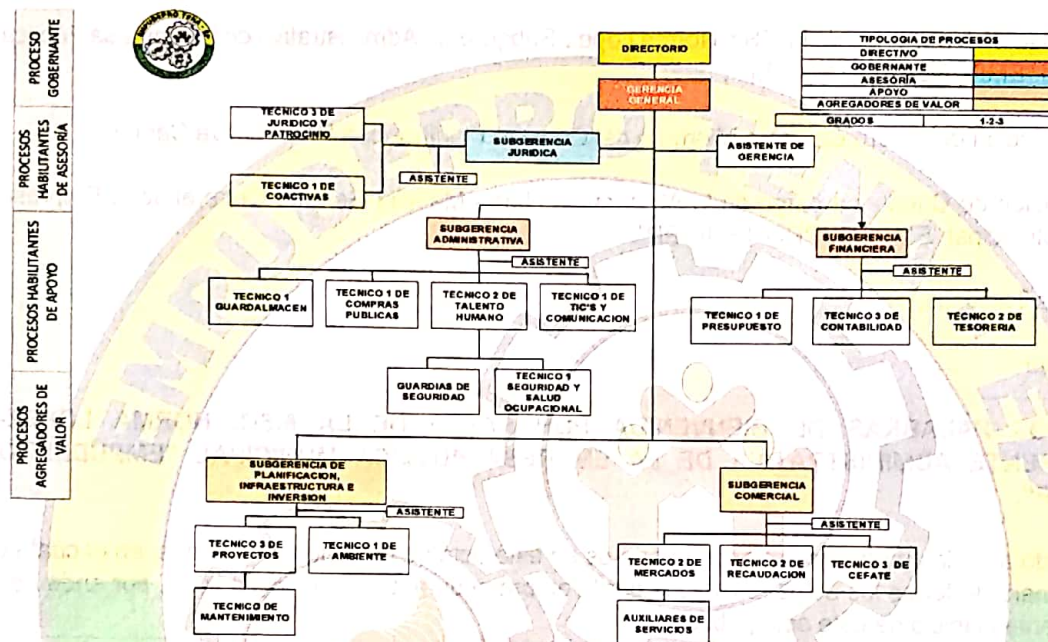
PROCESO GOBERNANTE

PROCESOS HABILITANTES DE ASESORÍA

PROCESOS HABILITANTES DE APOYO

PROCESOS AGREGADORES DE VALOR

| TIPOLOGIA DE PROCESOS | |
|---|---|
| DIRECTIVO | |
| GOBERNANTE | |
| ASESORÍA | |
| APOYO | |
| AGREGADORES DE VALOR | |
| GRADOS | 1-2-3 |

DIRECTORIO

GERENCIA GENERAL

TECNICO 3 DE JURIDICO Y PATROCINIO

SUBGERENCIA JURIDICA

ASISTENTE DE GERENCIA

ASISTENTE

TECNICO 1 DE COACTIVAS

SUBGERENCIA ADMINISTRATIVA

ASISTENTE

SUBGERENCIA FINANCIERA

ASISTENTE

TECNICO 1 GUARDALMACEN

TECNICO 1 DE COMPRAS PUBLICAS

TECNICO 2 DE TALENTO HUMANO

TECNICO 1 DE TIC'S Y COMUNICACION

TECNICO 1 DE PRESUPUESTO

TECNICO 3 DE CONTABILIDAD

TECNICO 2 DE TESORERIA

GUARDIAS DE SEGURIDAD

TECNICO 1 SEGURIDAD Y SALUD OCUPACIONAL

SUBGERENCIA DE PLANIFICACION, INFRAESTRUCTURA E INVERSION

ASISTENTE

SUBGERENCIA COMERCIAL

ASISTENTE

TECNICO 3 DE PROYECTOS

TECNICO 1 DE AMBIENTE

TECNICO DE MANTENIMIENTO

TECNICO 2 DE MERCADOS

TECNICO 2 DE RECAUDACION

TECNICO 3 DE CEFATE

AUXILIARES DE SERVICIOS